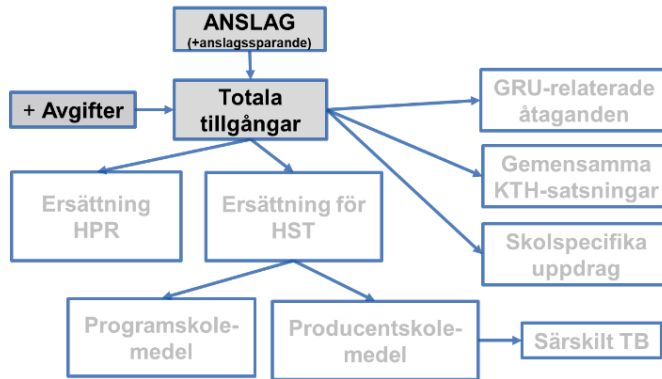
ANSLAG
(+anslagssparande)

+ Avgifter

Totala tillgångar

GRU-relaterade åtaganden

Gemensamma KTH-satsningar

Skolspecifika uppdrag

Ersättning HPR

Ersättning för HST

Programskole-medel

Producentskole-medel

Särskilt TB